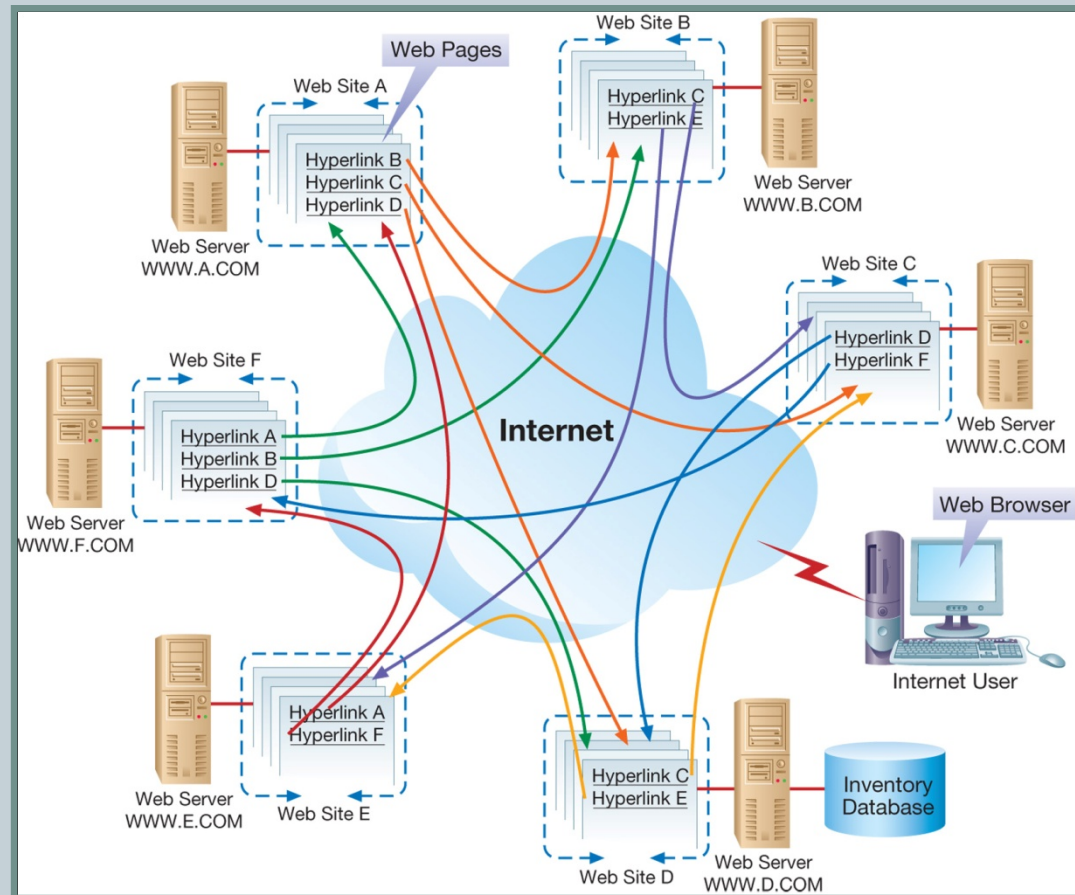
Web Site B

Web Pages

Web Site A

Hyperlink C
Hyperlink E

Web Server
WWW.B.COM

Hyperlink B
Hyperlink C
Hyperlink D

Web Server
WWW.A.COM

Web Site C

Hyperlink D
Hyperlink F

Web Site F

Hyperlink A
Hyperlink B
Hyperlink D

Internet

Web Server
WWW.C.COM

Web Server
WWW.F.COM

Web Browser

Internet User

Hyperlink A
Hyperlink F

Hyperlink C
Hyperlink E

Inventory
Database

Web Server
WWW.E.COM

Web Site E

Web Server
WWW.D.COM

Web Site D